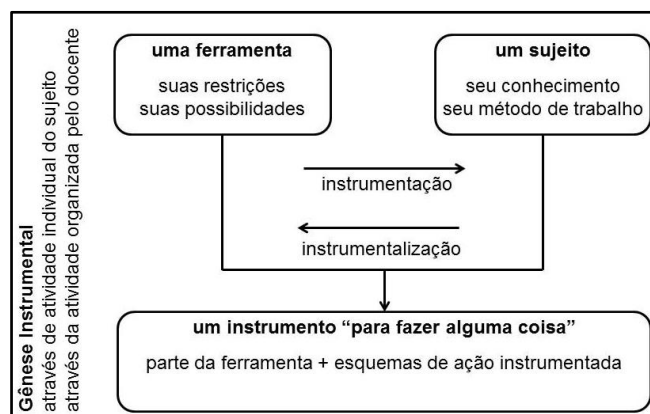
Gênese Instrumental
através de atividade individual do sujeito
através da atividade organizada pelo docente

uma ferramenta
suas restrições
suas possibilidades

um sujeito
seu conhecimento
seu método de trabalho

instrumentação

instrumentalização

um instrumento "para fazer alguma coisa"
parte da ferramenta + esquemas de ação instrumentada